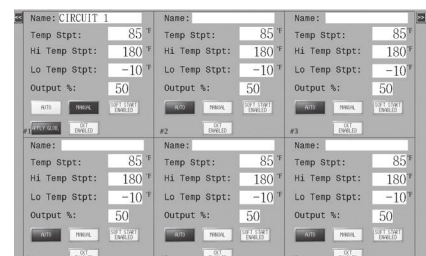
Name: CIRCUIT 1
Temp Stpt: 85 °F
Hi Temp Stpt: 180 °F
Lo Temp Stpt: −10 °F
Output %: 50
AUTO MANUAL SOFT START ENABLED
#1 APPLY GLOBAL OUT ENABLED

Name:
Temp Stpt: 85 °F
Hi Temp Stpt: 180 °F
Lo Temp Stpt: −10 °F
Output %: 50
AUTO MANUAL SOFT START ENABLED
#2 OUT ENABLED

Name:
Temp Stpt: 85 °F
Hi Temp Stpt: 180 °F
Lo Temp Stpt: −10 °F
Output %: 50
AUTO MANUAL SOFT START ENABLED
#3 OUT ENABLED

Name:
Temp Stpt: 85 °F
Hi Temp Stpt: 180 °F
Lo Temp Stpt: −10 °F
Output %: 50
AUTO MANUAL SOFT START ENABLED
OUT

Name:
Temp Stpt: 85 °F
Hi Temp Stpt: 180 °F
Lo Temp Stpt: −10 °F
Output %: 50
AUTO MANUAL SOFT START ENABLED
OUT

Name:
Temp Stpt: 85 °F
Hi Temp Stpt: 180 °F
Lo Temp Stpt: −10 °F
Output %: 50
AUTO MANUAL SOFT START ENABLED
OUT